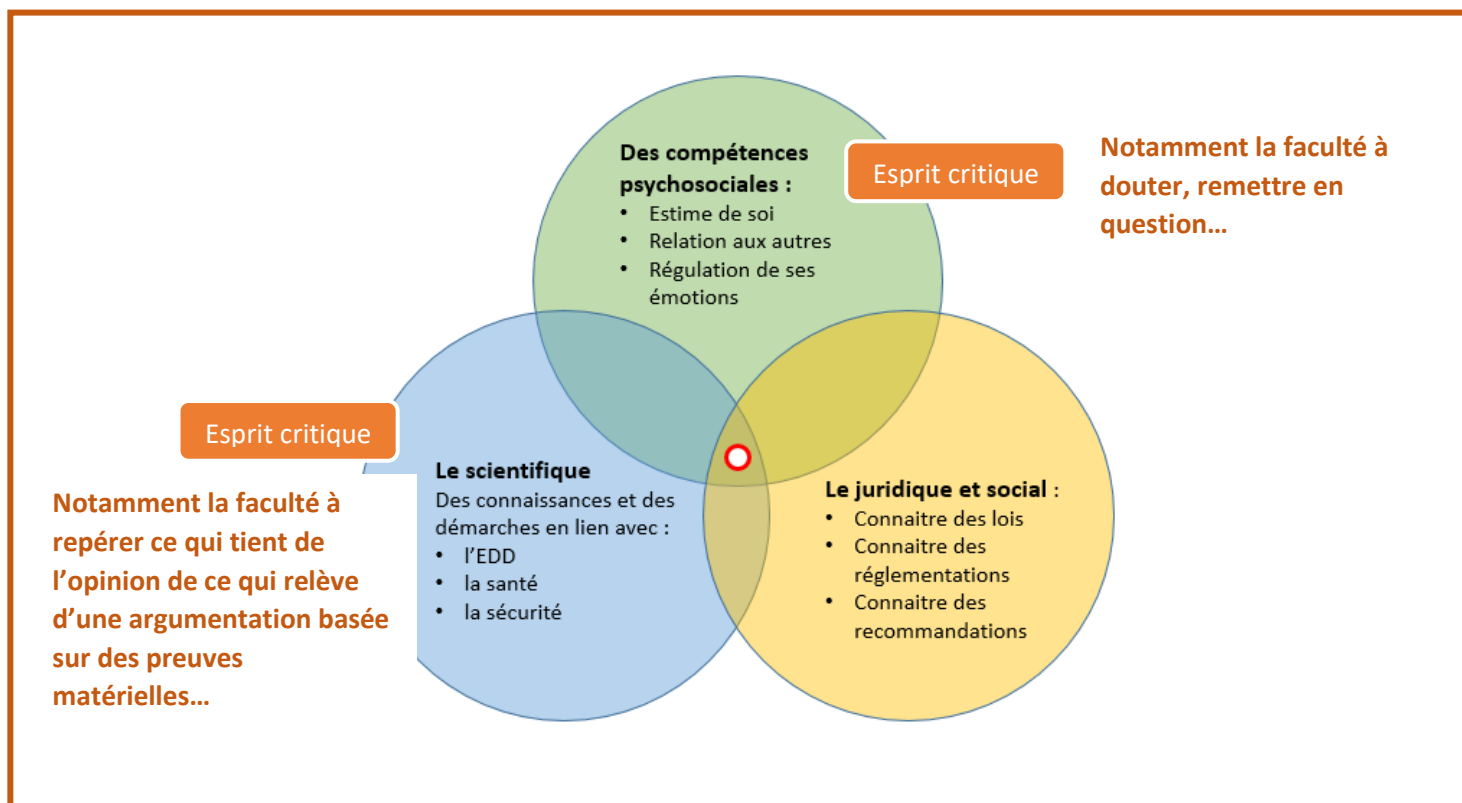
Des compétences psychosociales :
- Estime de soi
- Relation aux autres
- Régulation de ses émotions

Esprit critique

Notamment la faculté à douter, remettre en question…

Esprit critique

Notamment la faculté à repérer ce qui tient de l'opinion de ce qui relève d'une argumentation basée sur des preuves matérielles…

Le scientifique
Des connaissances et des démarches en lien avec :
- l'EDD
- la santé
- la sécurité

Le juridique et social :
- Connaitre des lois
- Connaitre des réglementations
- Connaitre des recommandations